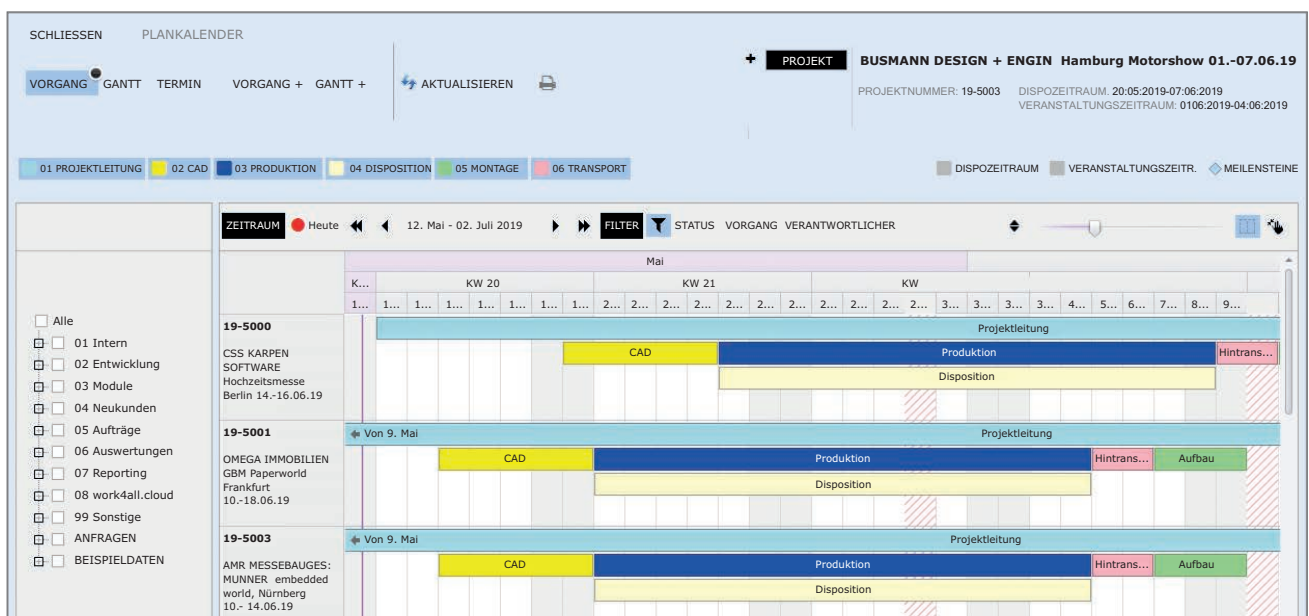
SCHLIESSEN PLANKALENDER

VORGANG GANTT TERMIN VORGANG + GANTT + AKTUALISIEREN

+ PROJEKT BUSMANN DESIGN + ENGIN Hamburg Motorshow 01.-07.06.19

PROJEKTNUMMER: 19-5003 DISPOZEITRAUM: 20:05:2019-07:06:2019
VERANSTALTUNGSZEITRAUM: 0106:2019-04:06:2019

01 PROJEKTLEITUNG 02 CAD 03 PRODUKTION 04 DISPOSITION 05 MONTAGE 06 TRANSPORT

DISPOZEITRAUM VERANSTALTUNGSZEITR. MEILENSTEINE

ZEITRAUM Heute 12. Mai - 02. Juli 2019 FILTER STATUS VORGANG VERANTWORTLICHER

Mai

K... KW 20 KW 21 KW

1... 1... 1... 1... 1... 1... 1... 2... 2... 2... 2... 2... 2... 2... 2... 2... 2... 2... 3... 3... 3... 3... 4... 5... 6... 7... 8... 9...

Alle
01 Intern
02 Entwicklung
03 Module
04 Neukunden
05 Aufträge
06 Auswertungen
07 Reporting
08 work4all.cloud
99 Sonstige
ANFRAGEN
BEISPIELDATEN

19-5000
CSS KARPEN SOFTWARE Hochzeitsmesse Berlin 14.-16.06.19

Projektleitung
CAD
Produktion
Hintrans...
Disposition

19-5001
OMEGA IMMOBILIEN GBM Paperworld Frankfurt 10.-18.06.19

Von 9. Mai
Projektleitung
CAD
Produktion
Hintrans...
Aufbau
Disposition

19-5003
AMR MESSEBAUGES: MUNNER embedded world, Nürnberg 10.- 14.06.19

Von 9. Mai
Projektleitung
CAD
Produktion
Hintrans...
Aufbau
Disposition